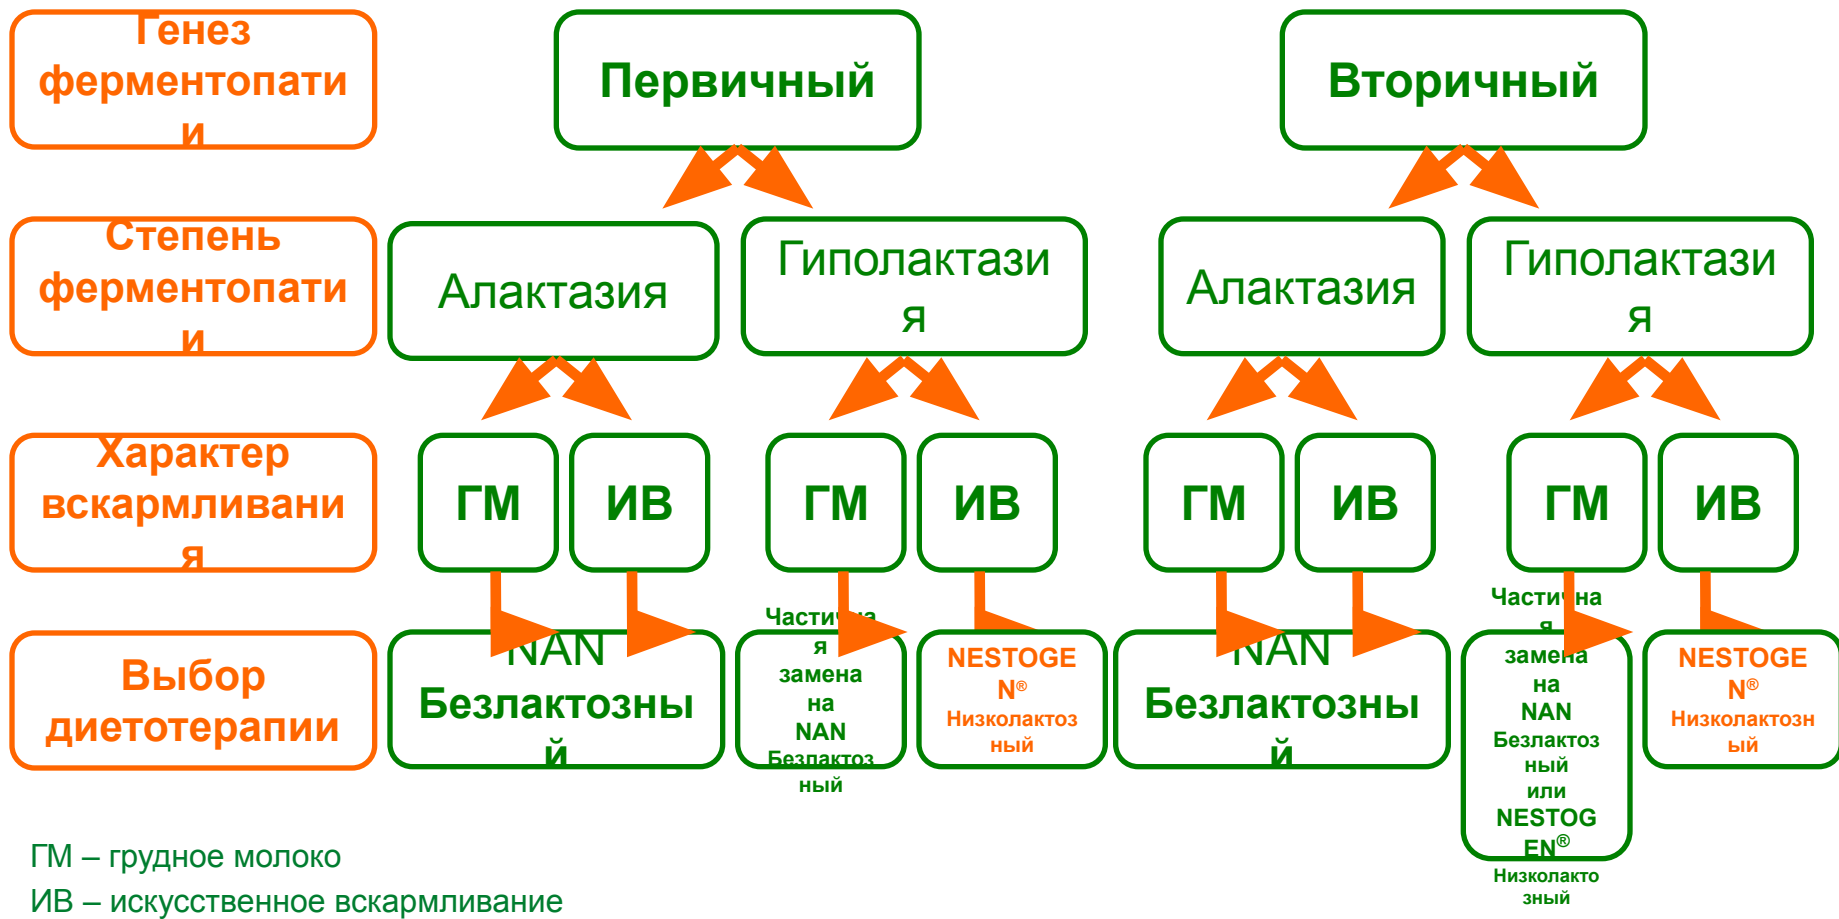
Генез ферментопатии

Первичный

Вторичный

Степень ферментопатии

Алактазия

Гиполактазия

Алактазия

Гиполактазия

Характер вскармливания

ГМ

ИВ

ГМ

ИВ

ГМ

ИВ

ГМ

ИВ

Выбор диетотерапии

NAN Безлактозный

Частичная замена на NAN Безлактозный

NESTOGEN® Низколактозный

NAN Безлактозный

Частичная замена на NAN Безлактозный или NESTOGEN® Низколактозный

NESTOGEN® Низколактозный

ГМ – грудное молоко

ИВ – искусственное вскармливание